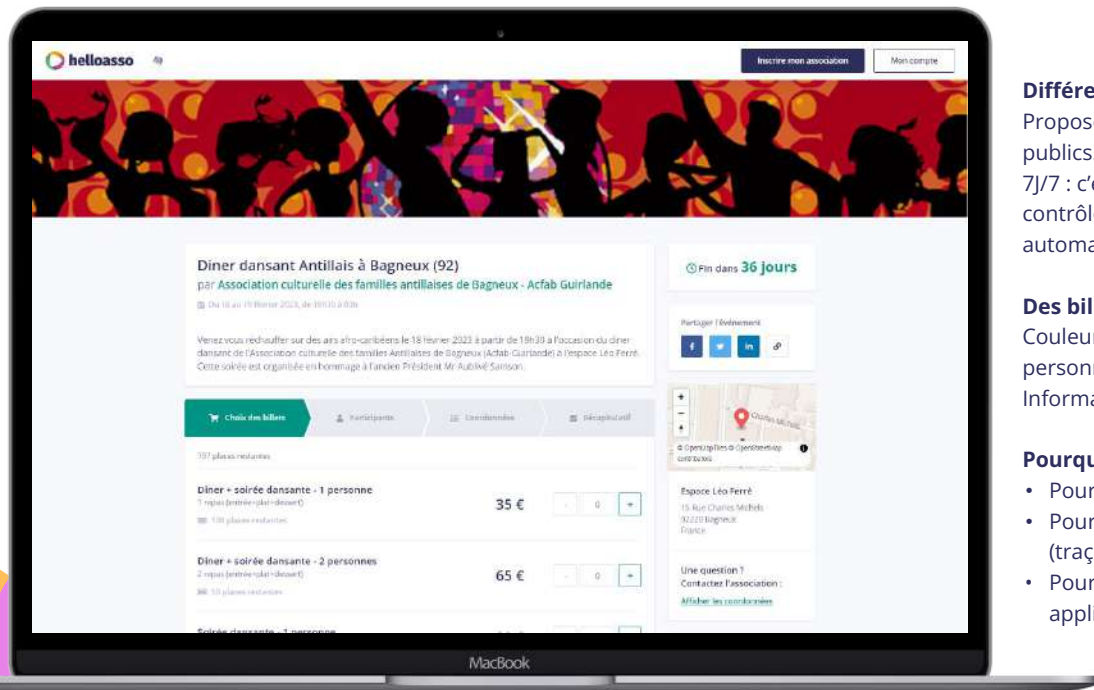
helloasso

Inscrire mon association

Mon compte

Diner dansant Antillais à Bagneux (92)

par Association culturelle des familles antillaises de Bagneux - Acfab Guirlande

Du 18 au 19 février 2023, de 19h30 à 03h

Venez vous réchauffer sur des airs afro-caribéens le 18 février 2023 à partir de 19h30 à l'occasion du diner dansant de l'Association culturelle des familles Antillaises de Bagneux (Acfab Guirlande) à l'espace Léo Ferré. Cette soirée est organisée en hommage à l'ancien Président Mr Aublivé Samson.

Fin dans 36 jours

Partager l'événement

Choix des billets

Participants

Coordonnées

Récapitulatif

397 places restantes

Diner + soirée dansante - 1 personne

1 repas (entrée+plat+dessert)

138 places restantes

35 €

0

Diner + soirée dansante - 2 personnes

2 repas (entrée+plat+dessert)

10 places restantes

65 €

0

Soirée dansante - 1 personne

© OpenMapTiles © OpenStreetMap contributors

Charles Michels

Espace Léo Ferré

15 Rue Charles Michels
92220 Bagneux
France

Une question ?
Contactez l'association :

Afficher les coordonnées

MacBook

Différe
Propos
publics
7J/7 : c'
contrôl
automa

Des bil
Couleu
person
Inform

Pourqu
• Pour
• Pour
(traç
• Pour
appli